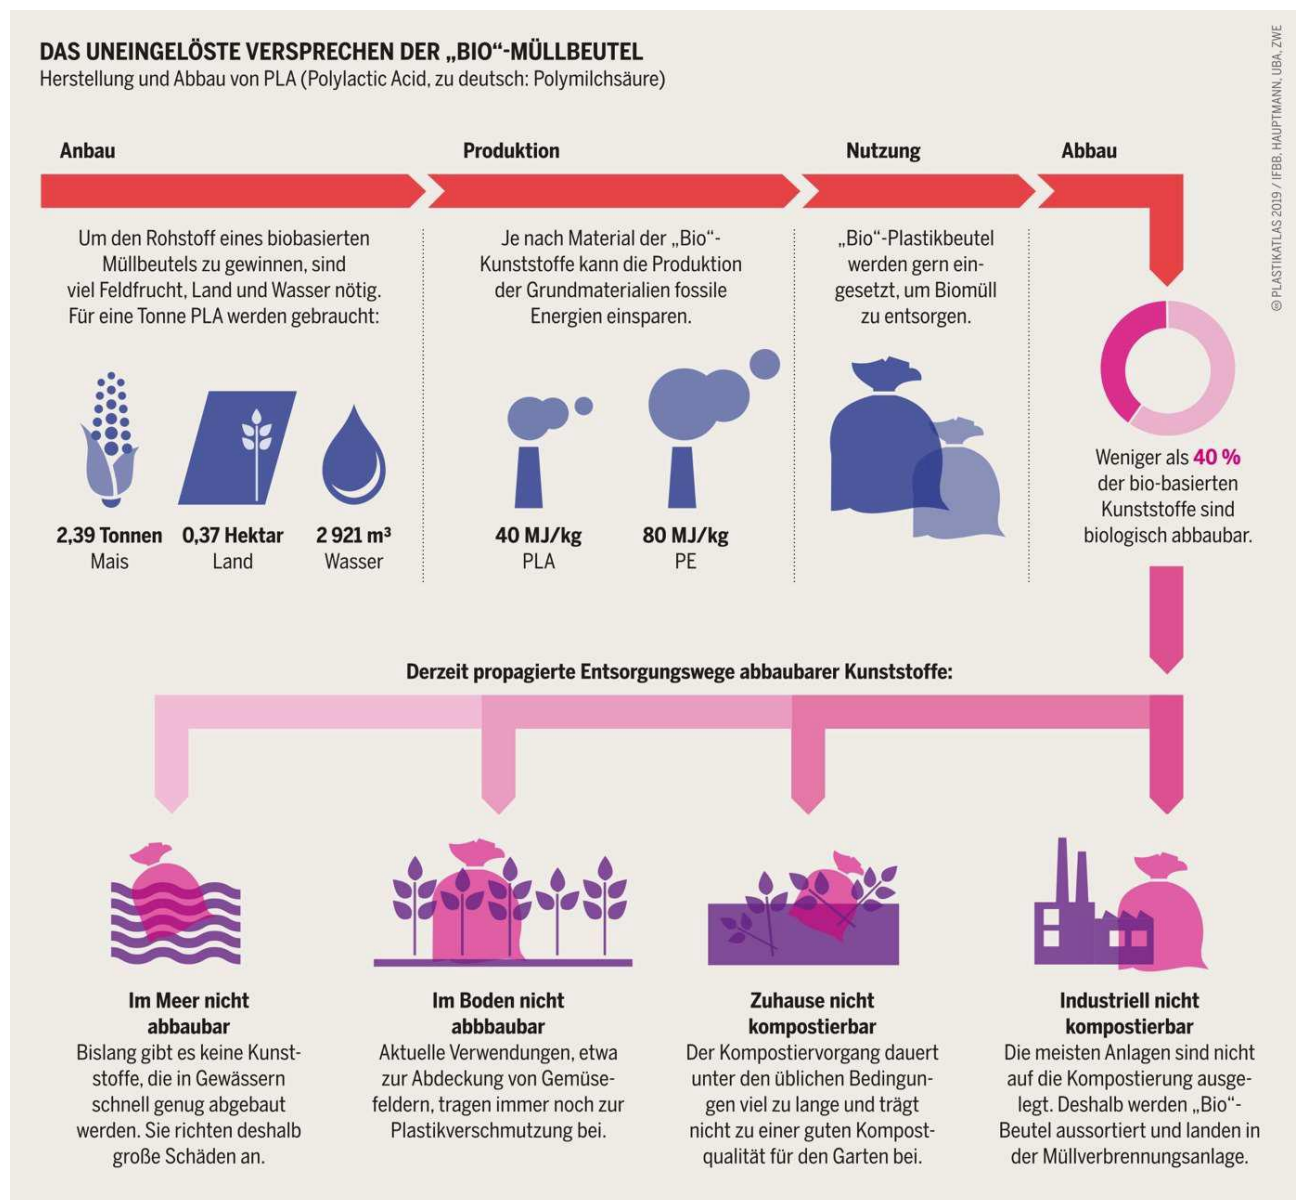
DAS UNEINGELÖSTE VERSPRECHEN DER „BIO"-MÜLLBEUTEL
Herstellung und Abbau von PLA (Polylactic Acid, zu deutsch: Polymilchsäure)

© PLASTIKATLAS 2019 / IFBB, HAUPTMANN, UBA, ZWE

Anbau

Um den Rohstoff eines biobasierten Müllbeutels zu gewinnen, sind viel Feldfrucht, Land und Wasser nötig. Für eine Tonne PLA werden gebraucht:

2,39 Tonnen
Mais

0,37 Hektar
Land

2 921 m³
Wasser

Produktion

Je nach Material der „Bio"-Kunststoffe kann die Produktion der Grundmaterialien fossile Energien einsparen.

40 MJ/kg
PLA

80 MJ/kg
PE

Nutzung

„Bio"-Plastikbeutel werden gern eingesetzt, um Biomüll zu entsorgen.

Abbau

Weniger als 40 % der bio-basierten Kunststoffe sind biologisch abbaubar.

Derzeit propagierte Entsorgungswege abbaubarer Kunststoffe:

Im Meer nicht abbaubar
Bislang gibt es keine Kunststoffe, die in Gewässern schnell genug abgebaut werden. Sie richten deshalb große Schäden an.

Im Boden nicht abbbaubar
Aktuelle Verwendungen, etwa zur Abdeckung von Gemüsefeldern, tragen immer noch zur Plastikverschmutzung bei.

Zuhause nicht kompostierbar
Der Kompostiervorgang dauert unter den üblichen Bedingungen viel zu lange und trägt nicht zu einer guten Kompostqualität für den Garten bei.

Industriell nicht kompostierbar
Die meisten Anlagen sind nicht auf die Kompostierung ausgelegt. Deshalb werden „Bio"-Beutel aussortiert und landen in der Müllverbrennungsanlage.